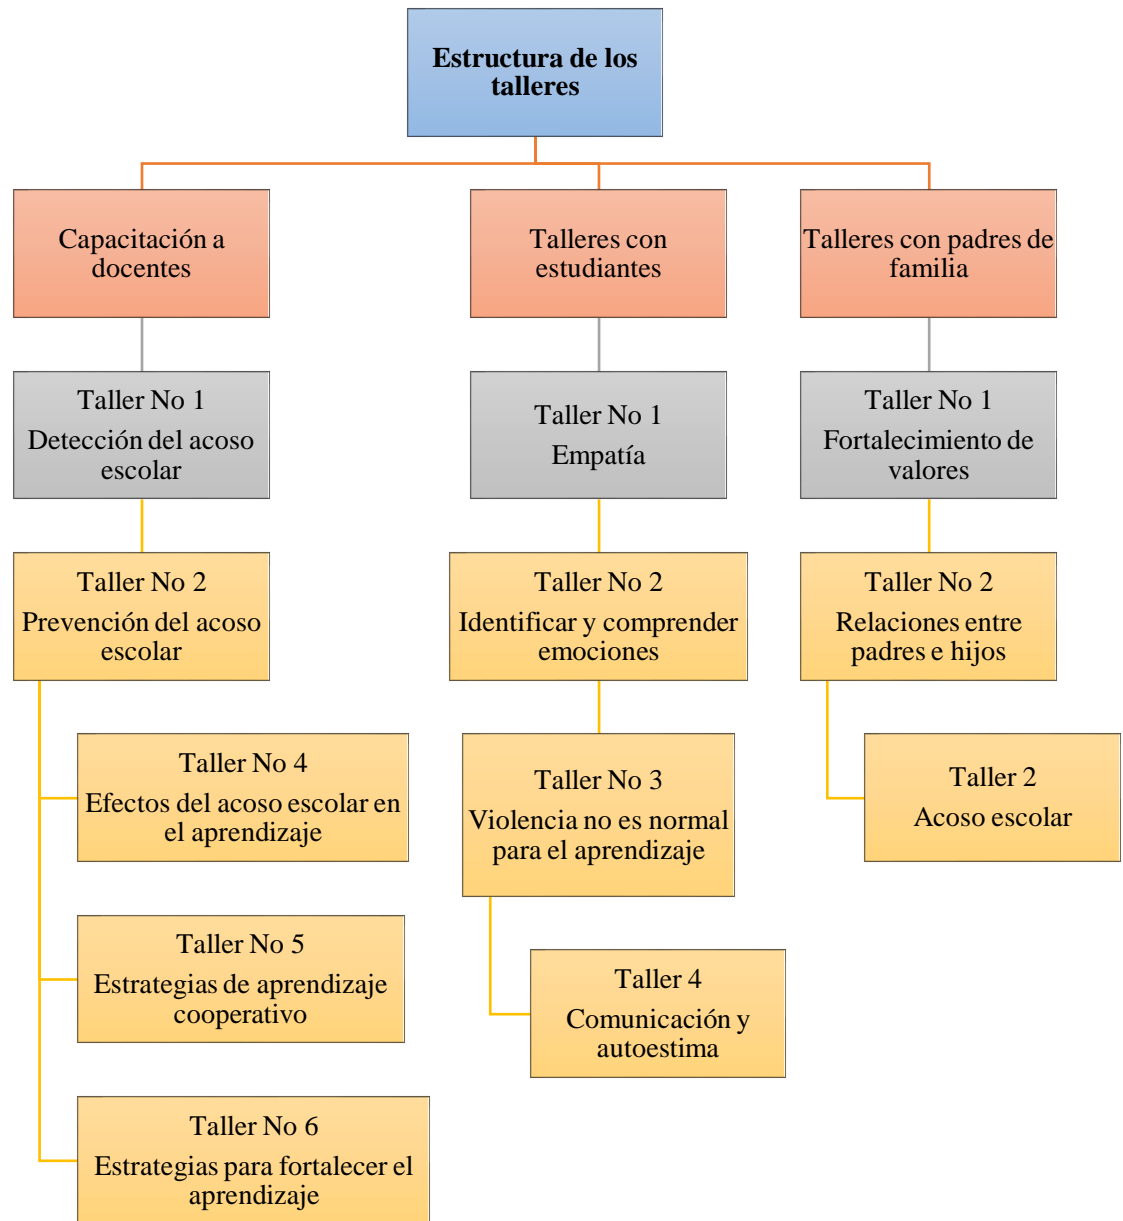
Estructura de los talleres

Capacitación a docentes

Taller No 1
Detección del acoso escolar

Taller No 2
Prevención del acoso escolar

Taller No 4
Efectos del acoso escolar en el aprendizaje

Taller No 5
Estrategias de aprendizaje cooperativo

Taller No 6
Estrategias para fortalecer el aprendizaje

Talleres con estudiantes

Taller No 1
Empatía

Taller No 2
Identificar y comprender emociones

Taller No 3
Violencia no es normal para el aprendizaje

Taller 4
Comunicación y autoestima

Talleres con padres de familia

Taller No 1
Fortalecimiento de valores

Taller No 2
Relaciones entre padres e hijos

Taller 2
Acoso escolar